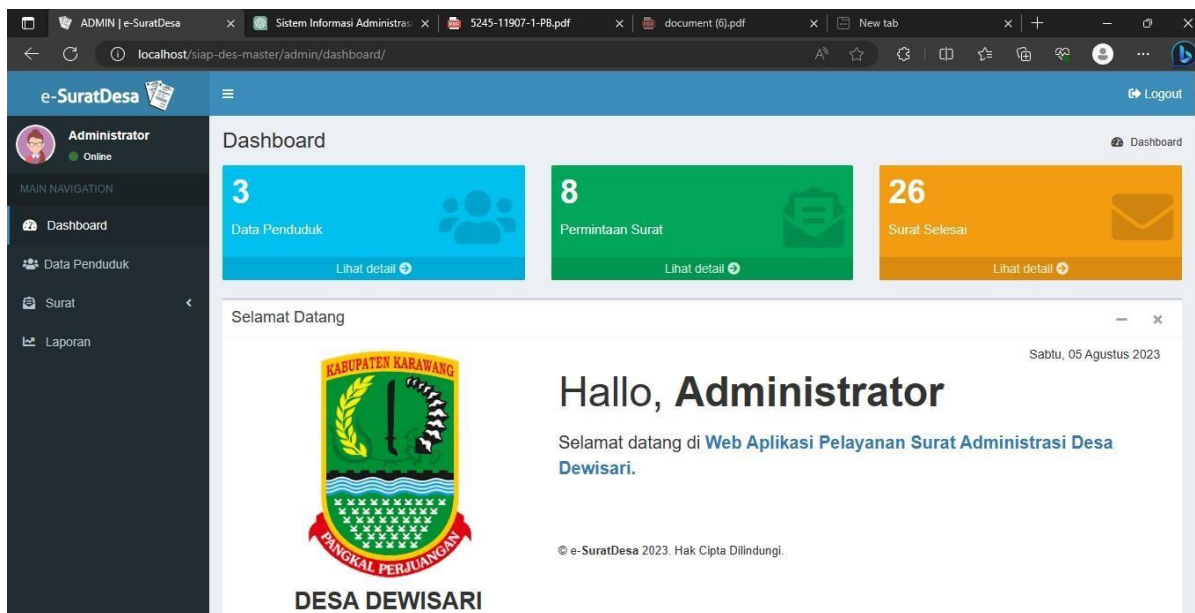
ADMIN | e-SuratDesa × Sistem Informasi Administras × 5245-11907-1-PB.pdf × document (6).pdf × New tab ×

localhost/siap-des-master/admin/dashboard/

e-SuratDesa

Logout

Administrator
Online

MAIN NAVIGATION

Dashboard

Data Penduduk

Surat

Laporan

Dashboard

Dashboard

3
Data Penduduk
Lihat detail

8
Permintaan Surat
Lihat detail

26
Surat Selesai
Lihat detail

Selamat Datang

Sabtu, 05 Agustus 2023

KABUPATEN KARAWANG

PANGKAL PERJUANGAN

DESA DEWISARI

Hallo, **Administrator**

Selamat datang di **Web Aplikasi Pelayanan Surat Administrasi Desa Dewisari.**

© e-**SuratDesa** 2023. Hak Cipta Dilindungi.